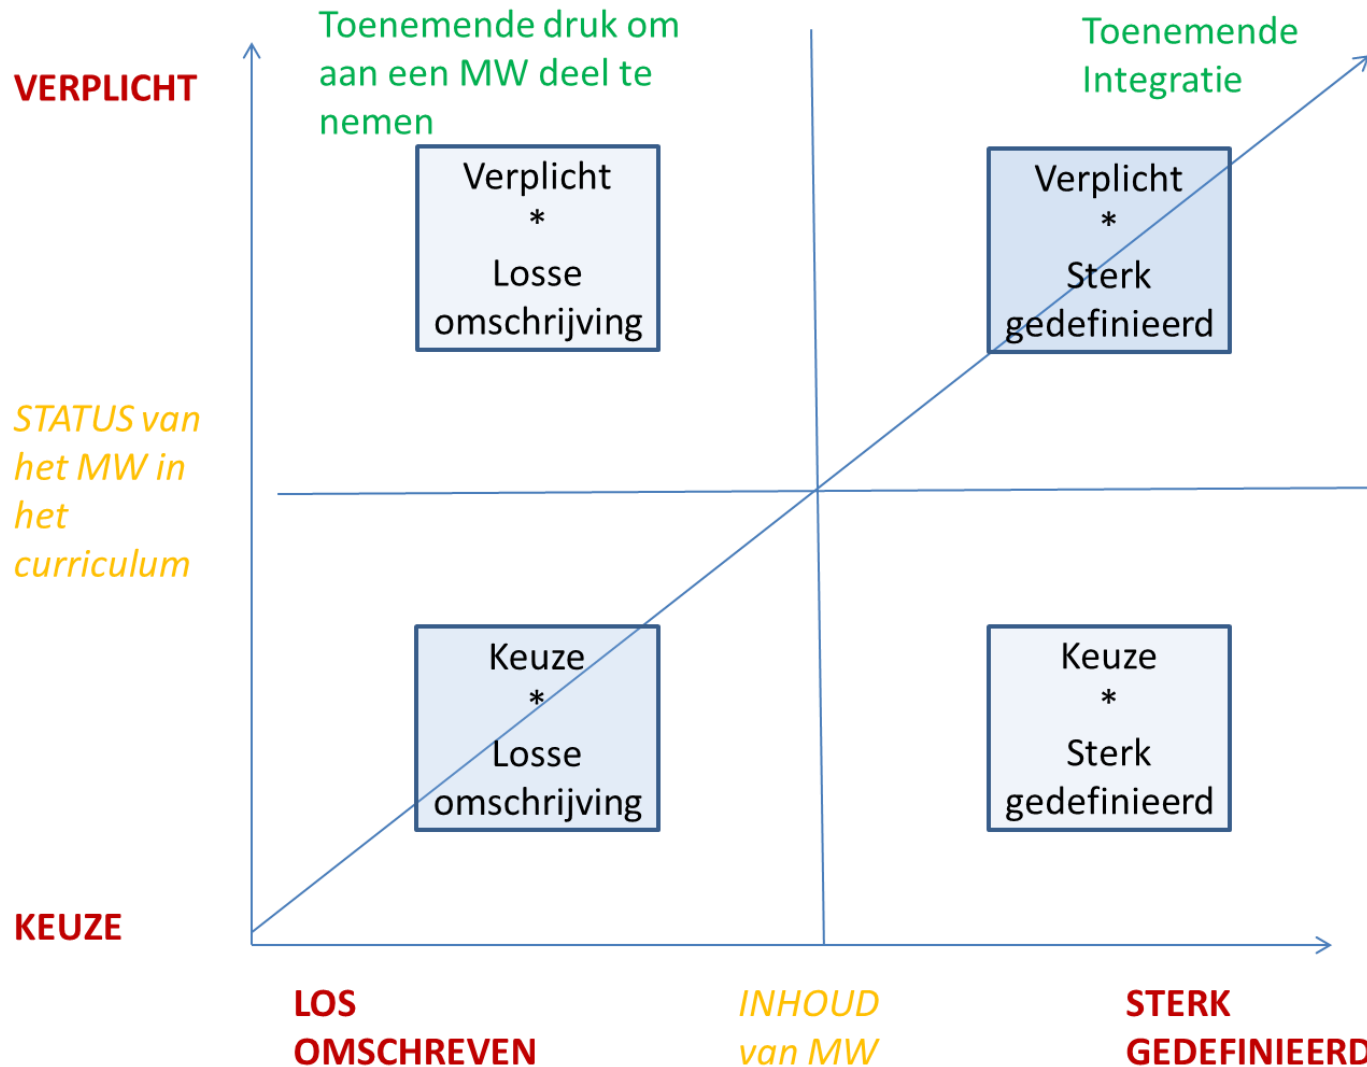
VERPLICHT

Toenemende druk om aan een MW deel te nemen

Toenemende Integratie

Verplicht
*
Losse omschrijving

Verplicht
*
Sterk gedefinieerd

STATUS van het MW in het curriculum

Keuze
*
Losse omschrijving

Keuze
*
Sterk gedefinieerd

KEUZE

LOS OMSCHREVEN

INHOUD van MW

STERK GEDEFINIEERD